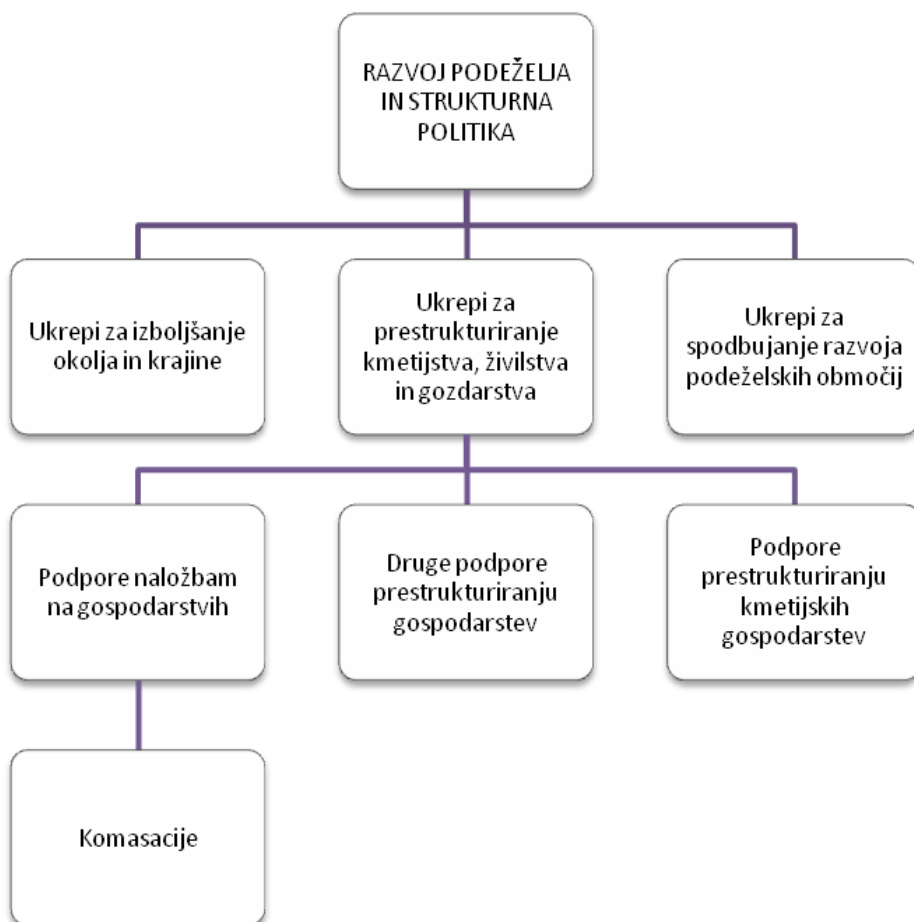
RAZVOJ PODEŽELJA IN STRUKTURNA POLITIKA

Ukrepi za izboljšanje okolja in krajine

Ukrepi za prestrukturiranje kmetijstva, živilstva in gozdarstva

Ukrepi za spodbujanje razvoja podeželskih območij

Podpore naložbam na gospodarstvih

Druge podpore prestrukturiranju gospodarstev

Podpore prestrukturiranju kmetijskih gospodarstev

Komasacije